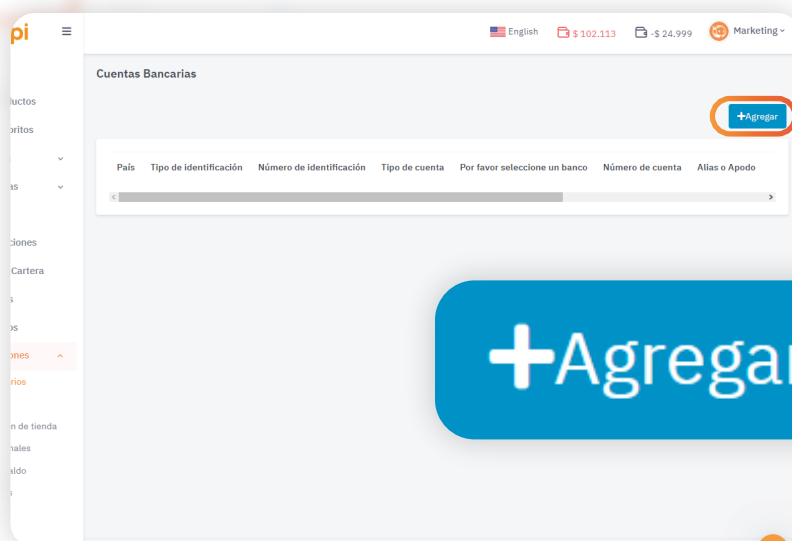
pi

English  $ 102.113  -$ 24.999  Marketing

ductos
oritos
as
ciones
Cartera
s
os
iones
rios
n de tienda
nales
aido
s

Cuentas Bancarias

+Agregar

| País | Tipo de identificación | Número de identificación | Tipo de cuenta | Por favor seleccione un banco | Número de cuenta | Alias o Apodo |
|---|---|---|---|---|---|---|

+Agregar